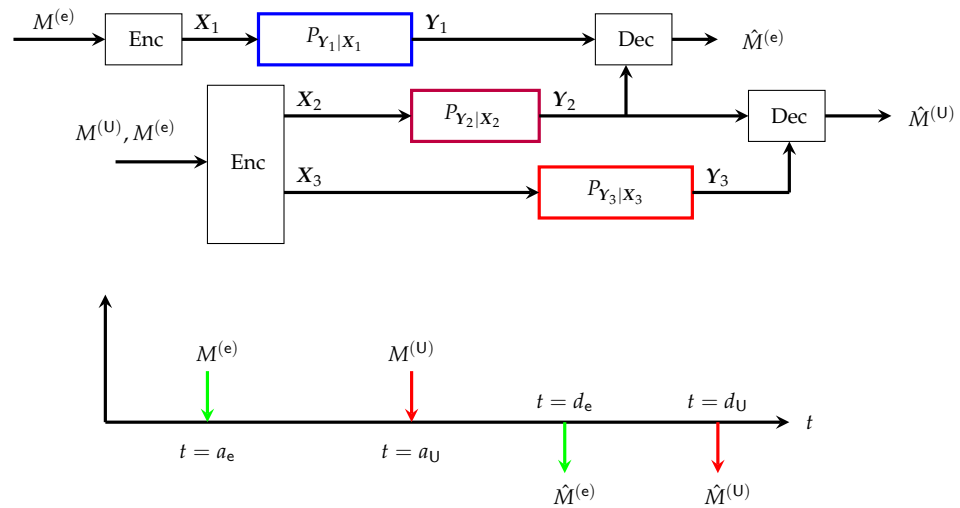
$M^{(\mathsf{e})}$ Enc $\boldsymbol{X}_1$ $P_{\boldsymbol{Y}_1|\boldsymbol{X}_1}$ $\boldsymbol{Y}_1$ Dec $\hat{M}^{(\mathsf{e})}$

$M^{(\mathsf{U})}, M^{(\mathsf{e})}$ Enc $\boldsymbol{X}_2$ $P_{\boldsymbol{Y}_2|\boldsymbol{X}_2}$ $\boldsymbol{Y}_2$ Dec $\hat{M}^{(\mathsf{U})}$

$\boldsymbol{X}_3$ $P_{\boldsymbol{Y}_3|\boldsymbol{X}_3}$ $\boldsymbol{Y}_3$

$M^{(\mathsf{e})}$ $M^{(\mathsf{U})}$

$t = d_{\mathsf{e}}$ $t = d_{\mathsf{U}}$ $t$

$t = a_{\mathsf{e}}$ $t = a_{\mathsf{U}}$

$\hat{M}^{(\mathsf{e})}$ $\hat{M}^{(\mathsf{U})}$